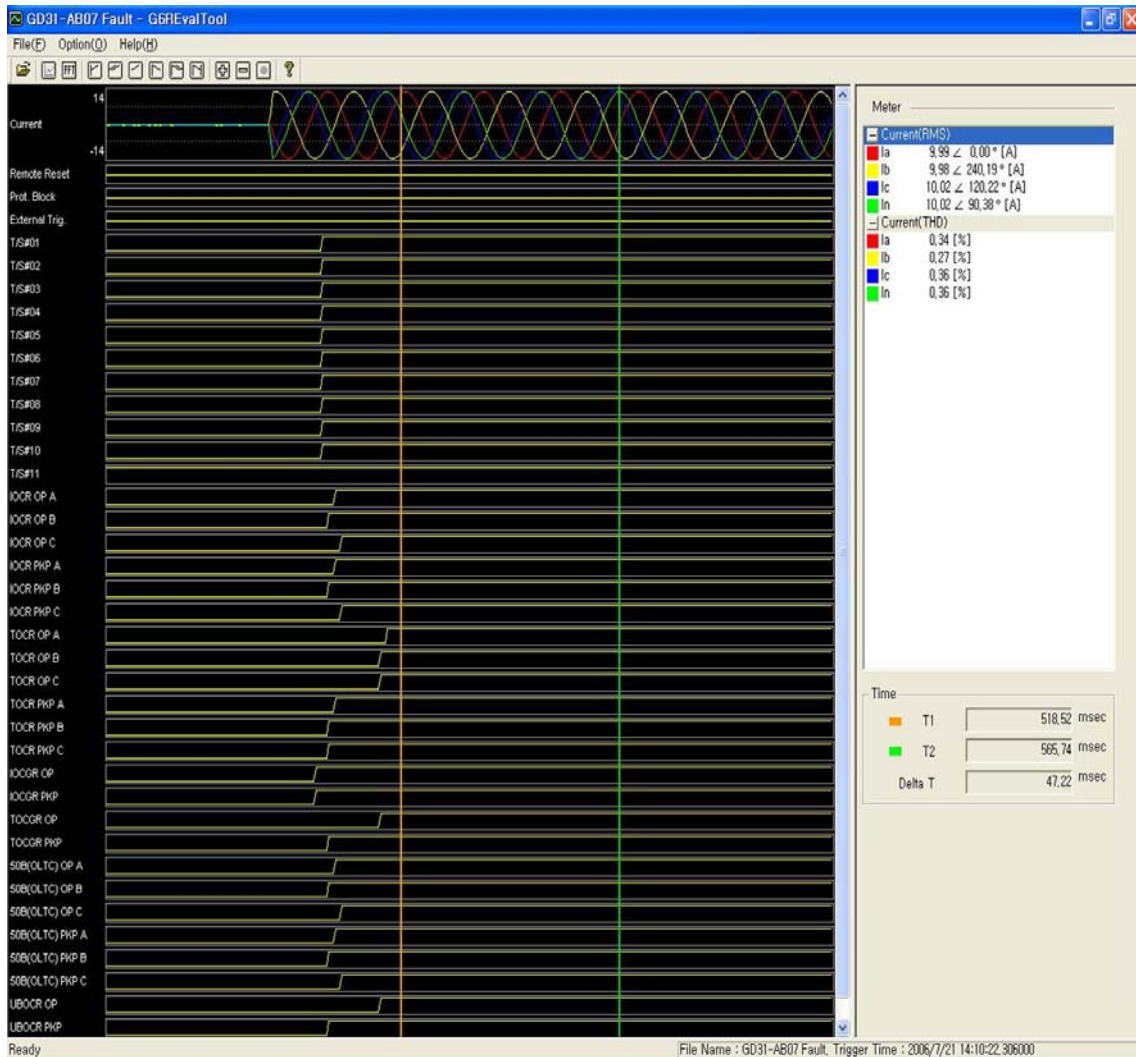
GD31-AB07 Fault - G6REvalTool

File(F) Option(O) Help(H)

14
Current
-14
Remote Reset
Prot. Block
External Trig.
T/S#01
T/S#02
T/S#03
T/S#04
T/S#05
T/S#06
T/S#07
T/S#08
T/S#09
T/S#10
T/S#11
IOCR OP A
IOCR OP B
IOCR OP C
IOCR PKP A
IOCR PKP B
IOCR PKP C
TOCR OP A
TOCR OP B
TOCR OP C
TOCR PKP A
TOCR PKP B
TOCR PKP C
IOCGR OP
IOCGR PKP
TOCGR OP
TOCGR PKP
50B(OLTC) OP A
50B(OLTC) OP B
50B(OLTC) OP C
50B(OLTC) PKP A
50B(OLTC) PKP B
50B(OLTC) PKP C
UBOCR OP
UBOCR PKP

Meter

Current(RMS)
Ia 9,99 ∠ 0,00 ° [A]
Ib 9,98 ∠ 240,19 ° [A]
Ic 10,02 ∠ 120,22 ° [A]
In 10,02 ∠ 90,38 ° [A]
Current(THD)
Ia 0,34 [%]
Ib 0,27 [%]
Ic 0,36 [%]
In 0,36 [%]

Time
T1 518,52 msec
T2 565,74 msec
Delta T 47,22 msec

Ready
File Name : GD31-AB07 Fault, Trigger Time : 2006/7/21 14:10:22,306000